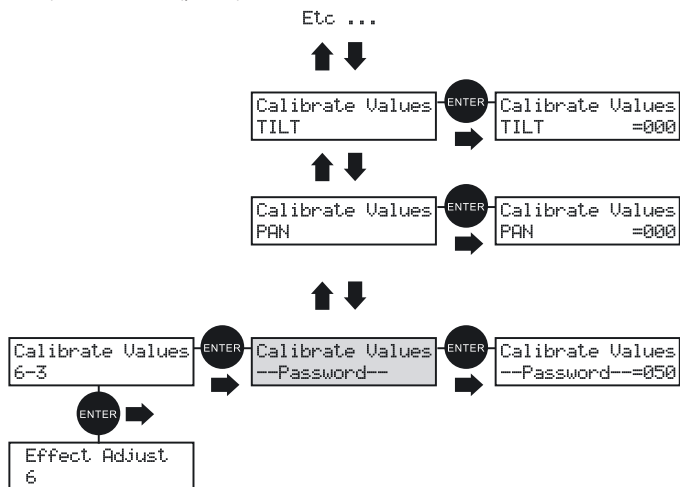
Etc ...

Calibrate Values
TILT

ENTER

Calibrate Values
TILT =000

Calibrate Values
PAN

ENTER

Calibrate Values
PAN =000

Calibrate Values
6-3

ENTER

Calibrate Values
--Password--

ENTER

Calibrate Values
--Password--=050

ENTER

Effect Adjust
6